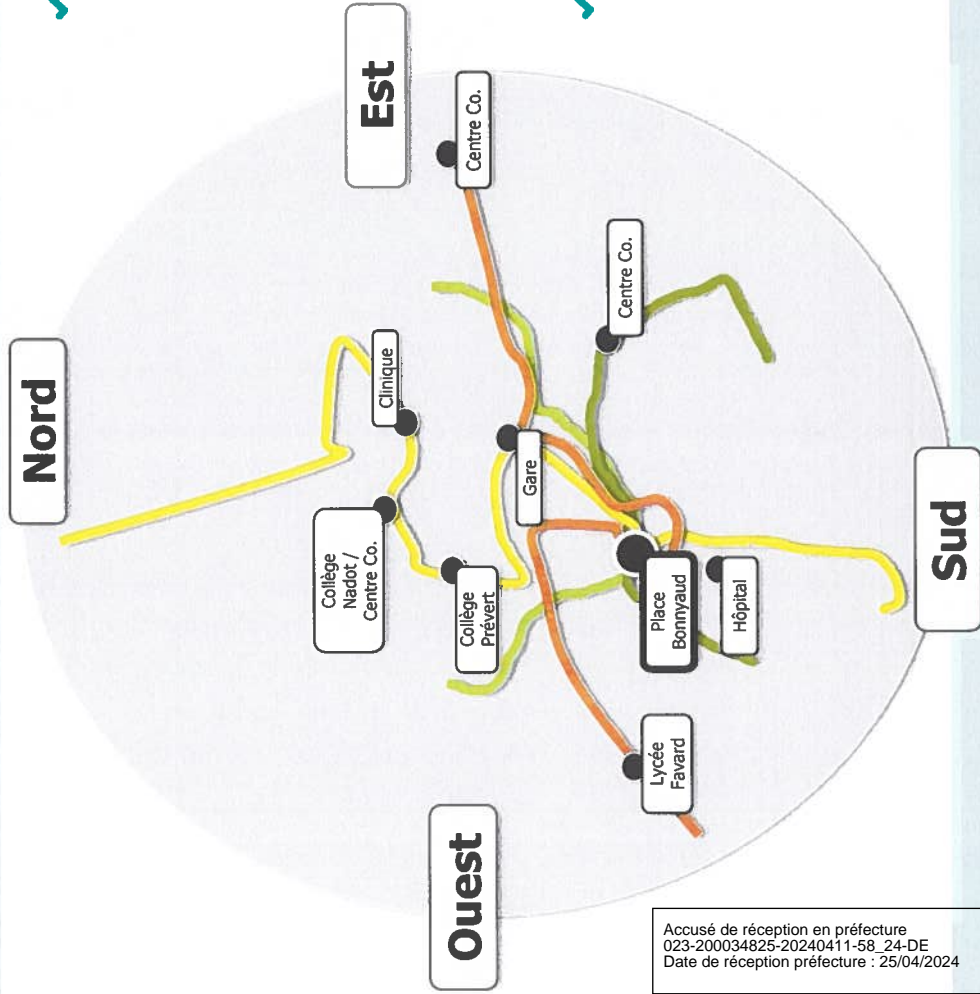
Est

Centre Co.

Centre Co.

Nord

Clinique

Gare

Sud

Collège Nadot / Centre Co.

Collège Prévert

Place Bonnyaud

Hôpital

Lycée Favard

Ouest

Accusé de réception en préfecture
023-200034825-20240411-58_24-DE
Date de réception préfecture : 25/04/2024